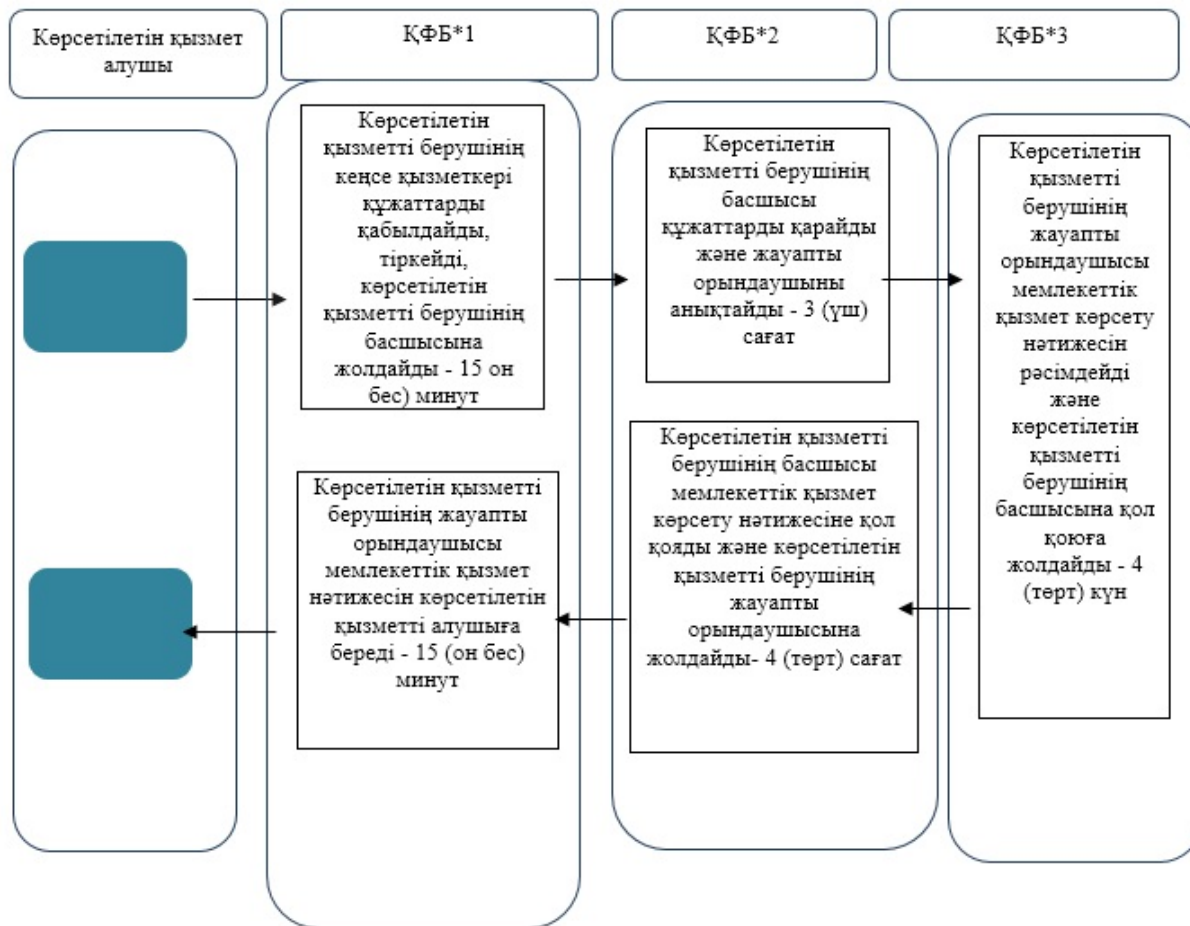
Көрсетілетін қызмет алушы

ҚФБ*1

ҚФБ*2

ҚФБ*3

Көрсетілетін қызметті берушінің кеңсе қызметкері құжаттарды қабылдайды, тіркейді, көрсетілетін қызметті берушінің басшысына жолдайды - 15 он бес) минут

Көрсетілетін қызметті берушінің басшысы құжаттарды қарайды және жауапты орындаушыны анықтайды - 3 (үш) сағат

Көрсетілетін қызметті берушінің жауапты орындаушысы мемлекеттік қызмет көрсету нәтижесін рәсімдейді және көрсетілетін қызметті берушінің басшысына қол қоюға жолдайды - 4 (төрт) күн

Көрсетілетін қызметті берушінің басшысы мемлекеттік қызмет көрсету нәтижесіне қол қояды және көрсетілетін қызметті берушінің жауапты орындаушысына жолдайды- 4 (төрт) сағат

Көрсетілетін қызметті берушінің жауапты орындаушысы мемлекеттік қызмет нәтижесін көрсетілетін қызметті алушыға береді - 15 (он бес) минут